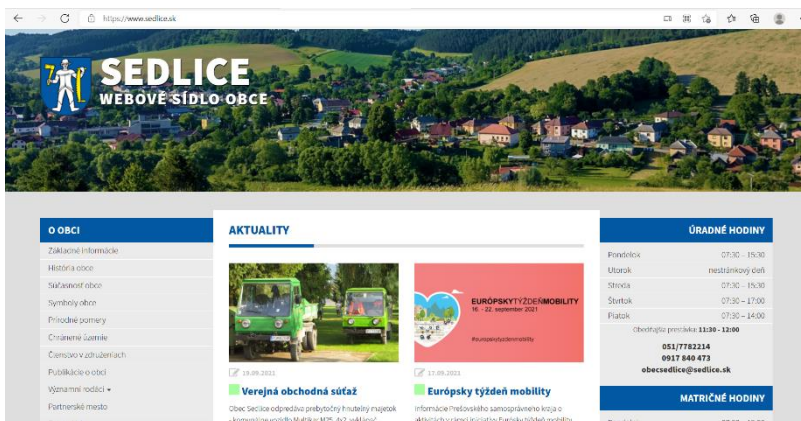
https://www.sedlice.sk

SEDLICE
WEBOVÉ SÍDLO OBCE

O OBCI
Základné informácie
História obce
Súčasnosť obce
Symboly obce
Prírodné pomery
Cintorínne žiarnie
Členstvo v združeniach
Publikácie o obci
Významní rodáci ▾
Partnerské mesto

AKTUALITY

EURÓPSKY TÝŽDEŇ MOBILITY
16. - 22. september 2021
#europskytyzdenmobility

19.09.2021
Verejná obchodná súťaž
Obec Sedlice odpredáva prebytočný hnuteľný majetok - komunálne vozidlo Multikar M25. 4x2, vyklápač

17.09.2021
Európsky týždeň mobility
Informácie Prešovského samosprávneho kraja o aktuálnej iniciatíve Európsky týždeň mobility

ÚRADNÉ HODINY
| | |
|---|---|
| Pondelok | 07:30 – 15:30 |
| Utorok | nestránkový deň |
| Streda | 07:30 – 15:30 |
| Štvrtok | 07:30 – 17:00 |
| Piatok | 07:30 – 14:00 |

Obedňajšia prestávka: 11:30 - 12:00
051/7782214
0917 840 473
obecsedlice@sedlice.sk

MATRIČNÉ HODINY